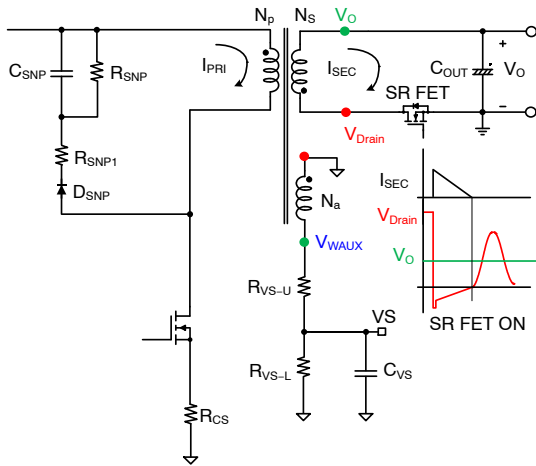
$N_p$ $N_S$ $V_O$

$C_{SNP}$ $R_{SNP}$ $I_{PRI}$ $I_{SEC}$ $C_{OUT}$ + $V_O$ −

SR FET

$V_{Drain}$

$R_{SNP1}$

$D_{SNP}$

$N_a$

$I_{SEC}$

$V_{Drain}$

$V_{WAUX}$

$V_O$

$R_{VS-U}$

VS

SR FET ON

$R_{VS-L}$ $C_{VS}$

$R_{CS}$